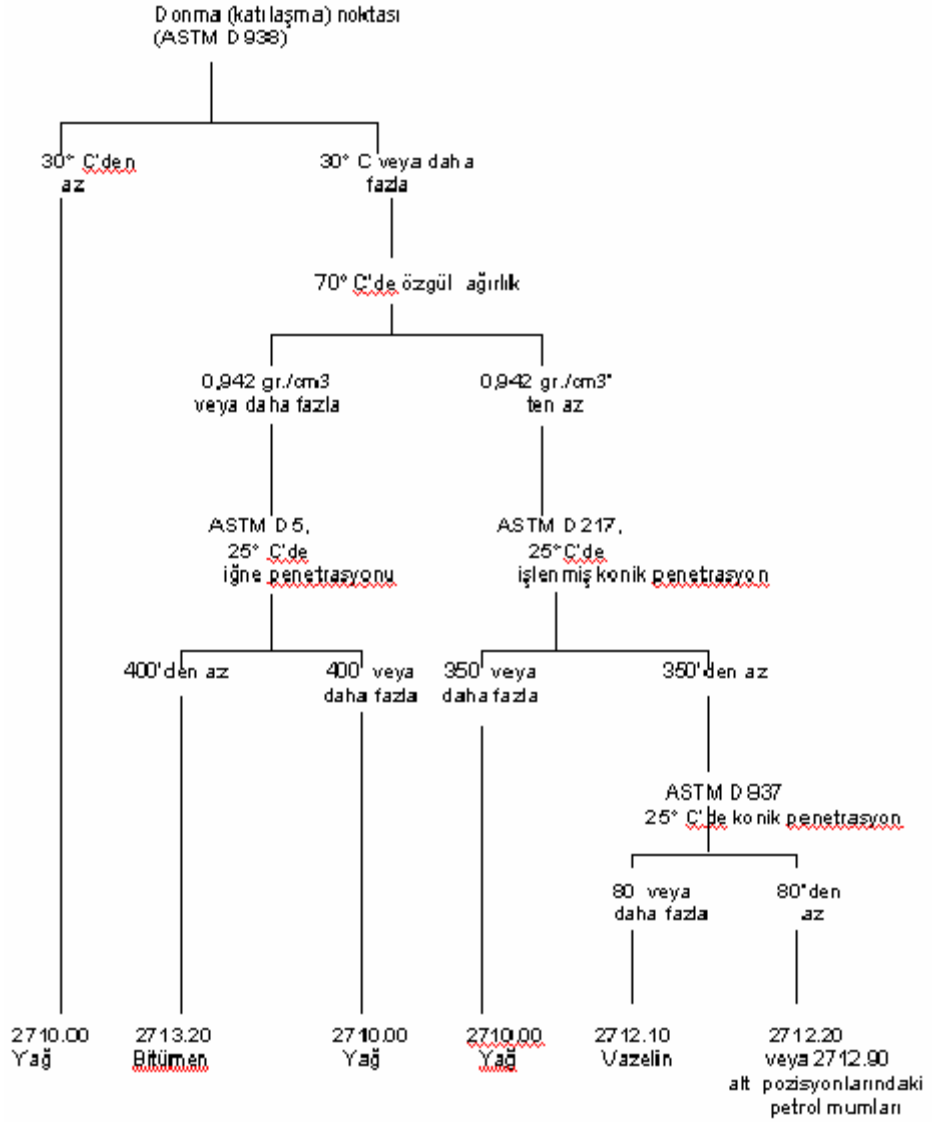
Donma (katılaşma) noktası (ASTM D 938)

30° C'den az

30° C veya daha fazla

70° C'de özgül ağırlık

0,942 gr./cm3 veya daha fazla

0,942 gr./cm3' ten az

ASTM D 5, 25° C'de iğne penetrasyonu

ASTM D 217, 25° C'de işlenmiş konik penetrasyon

400'den az

400' veya daha fazla

350' veya daha fazla

350'den az

ASTM D 937 25° C'de konik penetrasyon

80 veya daha fazla

80'den az

2710.00 Yağ

2713.20 Bitümen

2710.00 Yağ

2710.00 Yağ

2712.10 Vazelin

2712.20 veya 2712.90 alt pozisyonlarındaki petrol mumları